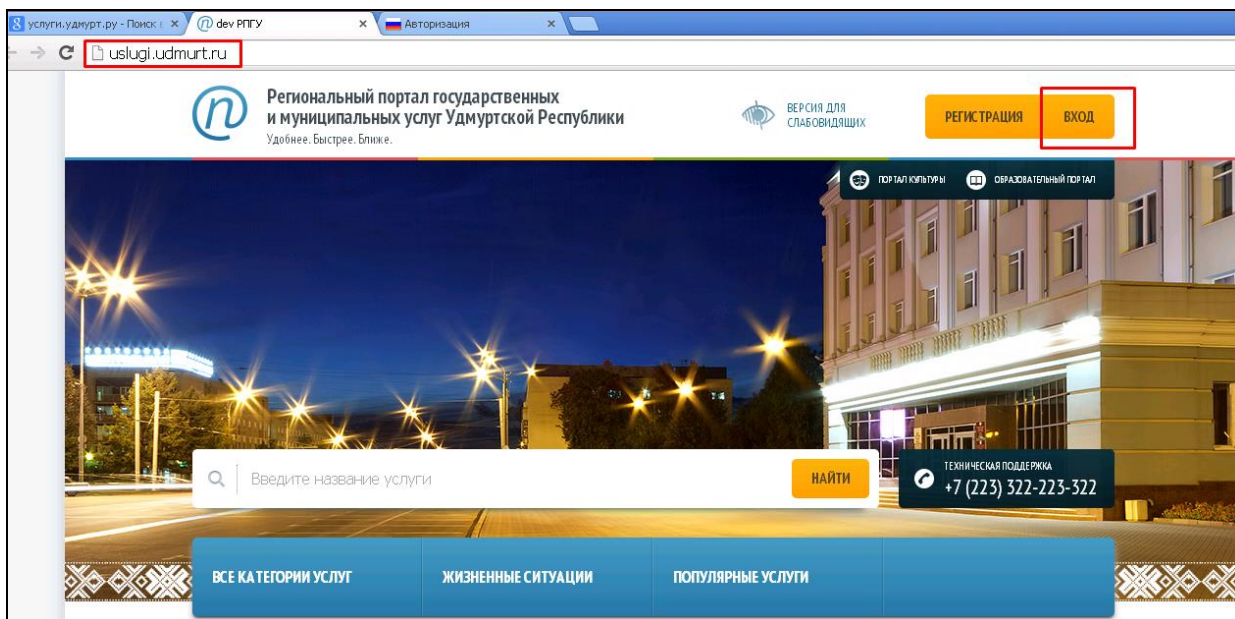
услуги.удмурт.ру - Поиск
dev РПГУ
Авторизация

uslugi.udmurt.ru

Региональный портал государственных и муниципальных услуг Удмуртской Республики
Удобнее. Быстрее. Ближе.

ВЕРСИЯ ДЛЯ СЛАБОВИДЯЩИХ

РЕГИСТРАЦИЯ
ВХОД

ПОРТАЛ КУЛЬТУРЫ
ОБРАЗОВАТЕЛЬНЫЙ ПОРТАЛ

Введите название услуги
НАЙТИ

ТЕХНИЧЕСКАЯ ПОДДЕРЖКА
+7 (223) 322-223-322

ВСЕ КАТЕГОРИИ УСЛУГ
ЖИЗНЕННЫЕ СИТУАЦИИ
ПОПУЛЯРНЫЕ УСЛУГИ